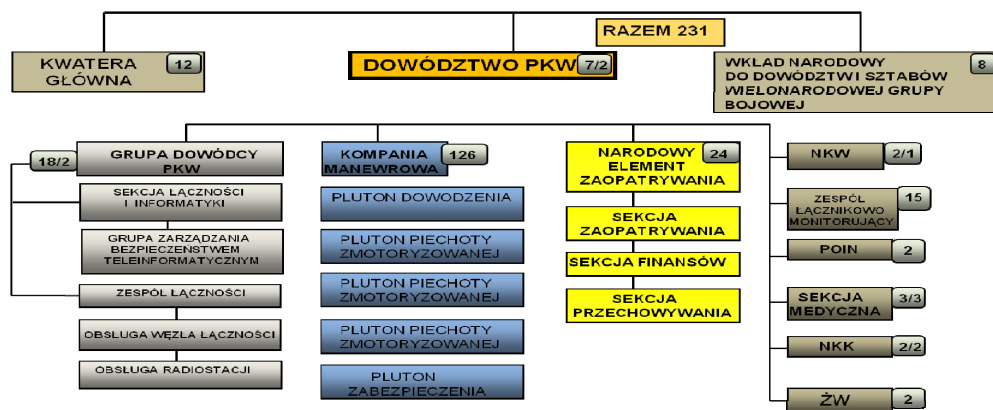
RAZEM 231

KWATERA GŁÓWNA 12

DOWÓDZTWO PKW 7/2

WKŁAD NARODOWY DO DOWÓDZTWI SZTABÓW WIELONARODOWEJ GRUPY BOJOWEJ 8

GRUPA DOWÓDCY PKW 18/2

SEKCJA ŁĄCZNOŚCI I INFORMATYKI

GRUPA ZARZĄDZANIA BEZPIECZEŃSTWEM TELEINFORMATYCZNYM

ZESPÓŁ ŁĄCZNOŚCI

OBSŁUGA WĘZŁA ŁĄCZNOŚCI

OBSŁUGA RADIOSTACJI

KOMPANIA MANEWROWA 126

PLUTON DOWODZENIA

PLUTON PIECHOTY ZMOTORYZOWANEJ

PLUTON PIECHOTY ZMOTORYZOWANEJ

PLUTON PIECHOTY ZMOTORYZOWANEJ

PLUTON ZABEZPIECZENIA

NARODOWY ELEMENT ZAOPATRYWANIA 24

SEKCJA ZAOPATRYWANIA

SEKCJA FINANSÓW

SEKCJA PRZECHOWYWANIA

NKW 2/1

ZESPÓŁ ŁĄCZNIKOWO MONITORUJĄCY 15

POIN 2

SEKCJA MEDYCZNA 3/3

NKK 2/2

ŻW 2